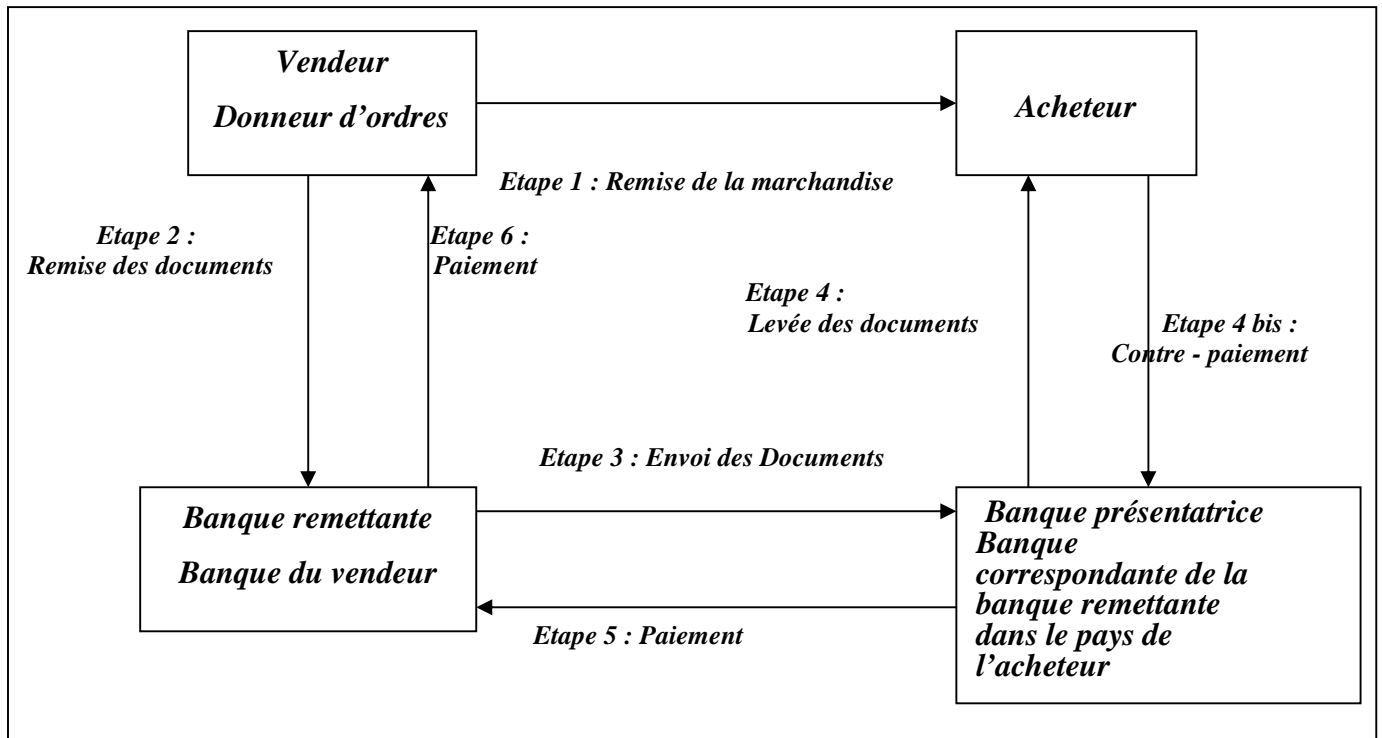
Vendeur
Donneur d'ordres

Acheteur

Etape 1 : Remise de la marchandise

Etape 2 :
Remise des documents

Etape 6 :
Paiement

Etape 4 :
Levée des documents

Etape 4 bis :
Contre - paiement

Etape 3 : Envoi des Documents

Banque remettante
Banque du vendeur

Banque présentatrice
Banque correspondante de la banque remettante dans le pays de l'acheteur

Etape 5 : Paiement